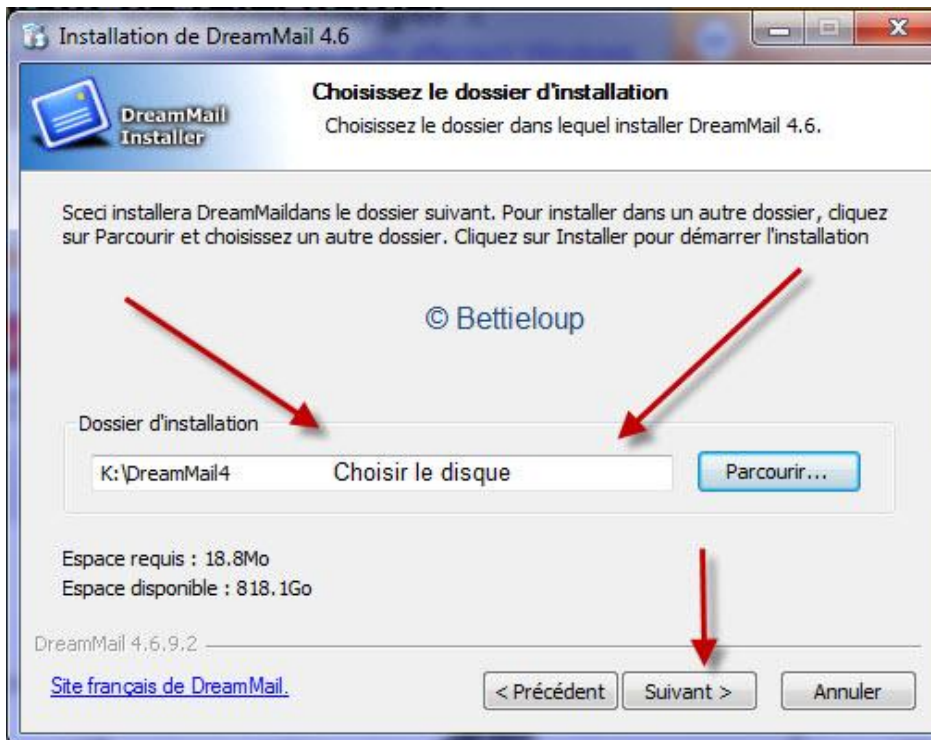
Installation de DreamMail 4.6

DreamMail Installer

Choisissez le dossier d'installation

Choisissez le dossier dans lequel installer DreamMail 4.6.

Sceci installera DreamMaildans le dossier suivant. Pour installer dans un autre dossier, cliquez sur Parcourir et choisissez un autre dossier. Cliquez sur Installer pour démarrer l'installation

© Bettieloup

Dossier d'installation

K:\DreamMail4 Choisir le disque

Parcourir...

Espace requis : 18.8Mo
Espace disponible : 818.1Go

DreamMail 4.6.9.2

Site français de DreamMail.

< Précédent Suivant > Annuler